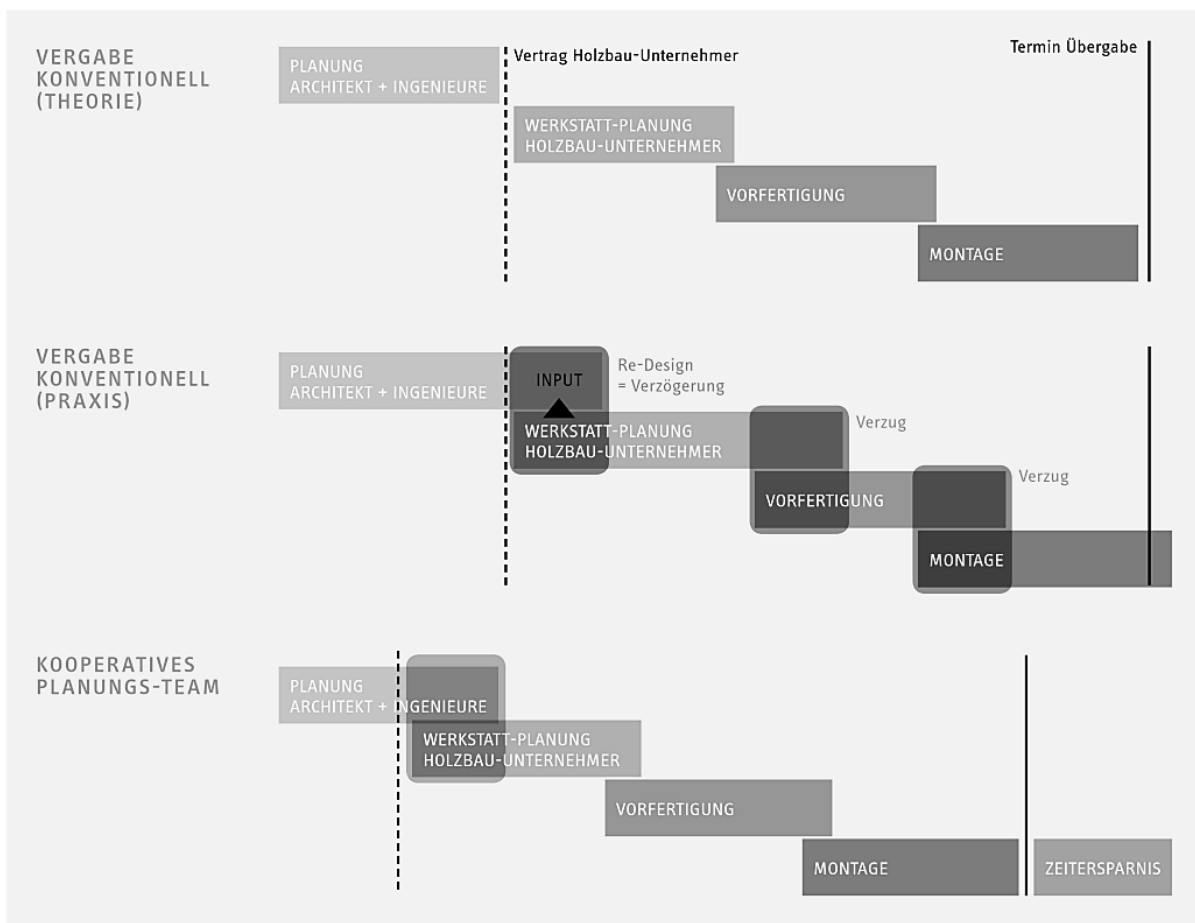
VERGABE KONVENTIONELL (THEORIE)

PLANUNG ARCHITEKT + INGENIEURE

Vertrag Holzbau-Unternehmer

Termin Übergabe

WERKSTATT-PLANUNG HOLZBAU-UNTERNEHMER

VORFERTIGUNG

MONTAGE

VERGABE KONVENTIONELL (PRAXIS)

PLANUNG ARCHITEKT + INGENIEURE

INPUT

Re-Design = Verzögerung

WERKSTATT-PLANUNG HOLZBAU-UNTERNEHMER

Verzug

VORFERTIGUNG

Verzug

MONTAGE

KOOPERATIVES PLANUNGS-TEAM

PLANUNG ARCHITEKT + INGENIEURE

WERKSTATT-PLANUNG HOLZBAU-UNTERNEHMER

VORFERTIGUNG

MONTAGE

ZEITERSPARNIS